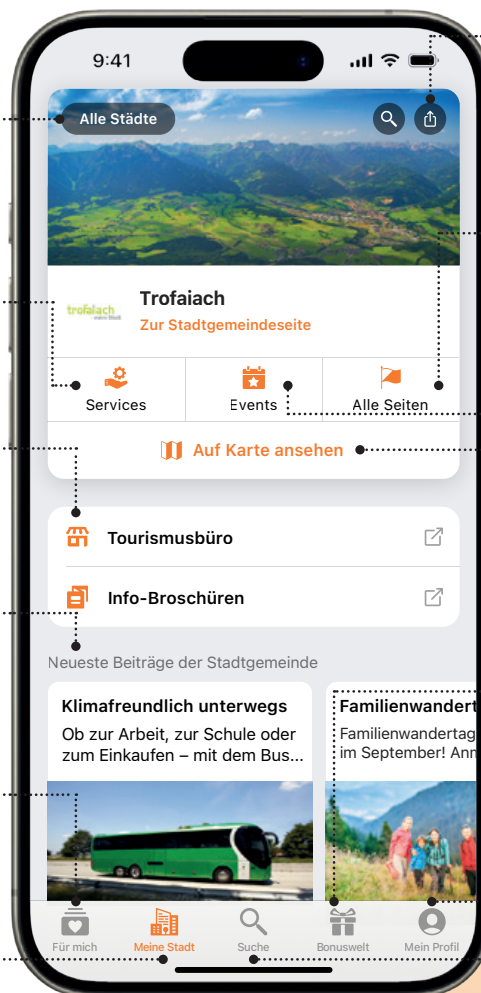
9:41

Alle Städte

trofaiach mein Stadt

Trofaiach

Zur Stadtgemeindeseite

Services

Events

Alle Seiten

Auf Karte ansehen

Tourismusbüro

Info-Broschüren

Neueste Beiträge der Stadtgemeinde

Klimafreundlich unterwegs

Ob zur Arbeit, zur Schule oder zum Einkaufen – mit dem Bus...

Familienwandert

Familienwandertag im September! Anm

Für mich

Meine Stadt

Suche

Bonuswelt

Mein Profil